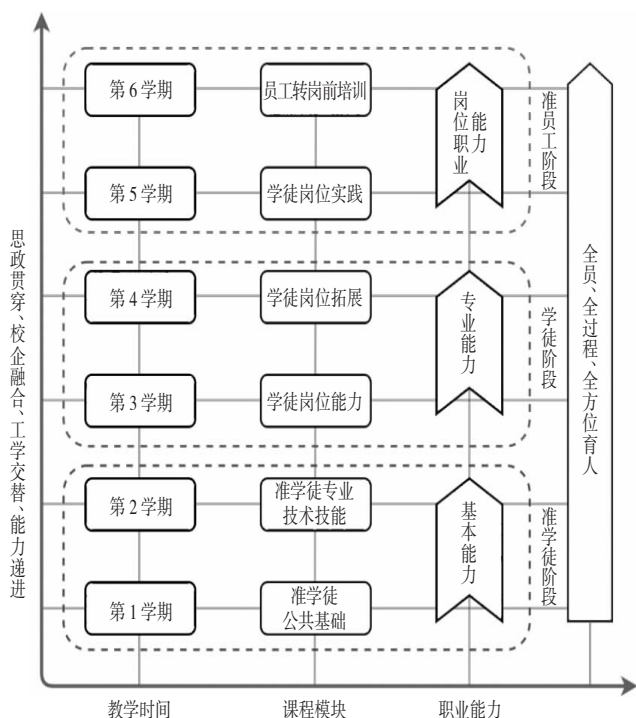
思政贯穿、校企融合、工学交替、能力递进

第6学期
员工转岗前培训
第5学期
学徒岗位实践
岗位职业能力
准员工阶段

第4学期
学徒岗位拓展
第3学期
学徒岗位能力
专业能力
学徒阶段

第2学期
准学徒专业技术技能
第1学期
准学徒公共基础
基本能力
准学徒阶段

全员、全过程、全方位育人

教学时间
课程模块
职业能力